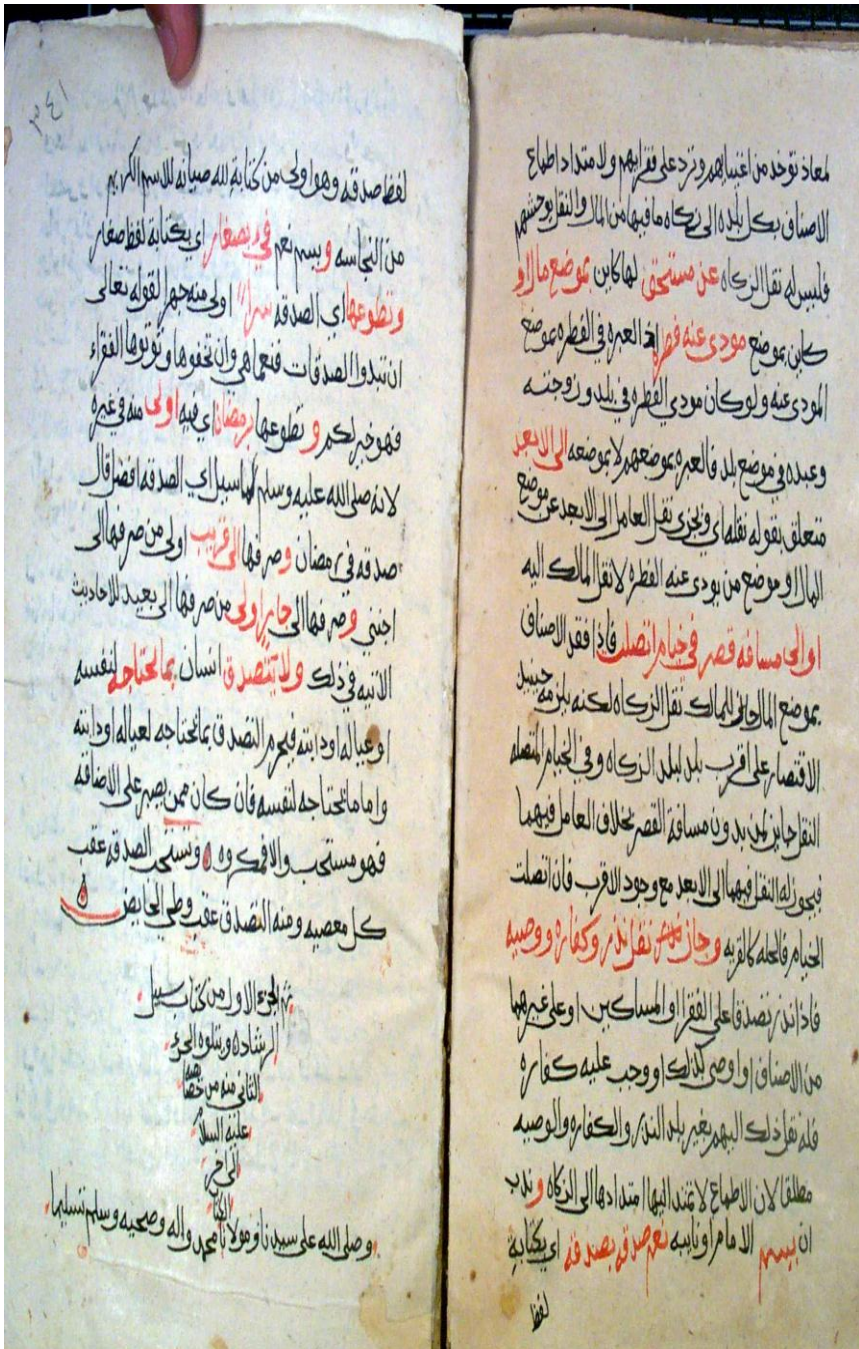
١٤١

لفظ صدقة وهو اولى من كتابة الله صيانة للاسم الكريم من النجاسة وبسم نعم في بصغار اي بكتابة لفظ صغار وتطوعها اي الصدقة سرا اولى منه جهرا لقوله تعالى ان تبدوا الصدقات فنعما هي وان تخفوها وتوتوها الفقراء فهو خير لكم وتطوعها برمضان اي فيه اولى منه في غيره لانه صلى الله عليه وسلم لما سيل اي الصدقة افضل قال صدقة في رمضان وصرفها الى قريب اولى من صرفها الى اجنبي وصرفها الى جار اولى من صرفها الى بعيد للاحاديث الاتية في ذلك ولا يتصدق انسان بما يحتاجه لنفسه او عياله او دينه يحرم التصدق بما يحتاجه لعياله او دينه واما ما يحتاجه لنفسه فان كان ممن يصبر على الاضاقة فهو مستحب والا فمكروه وتسن الصدقة عقب كل معصية ومنه التصدق عقب وطي الحايض

تم الجزء الاول من كتاب سبيل الرشاد وتلوه الجزء الثاني منه من خطبة علية السلام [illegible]
وصلى الله على سيدنا ومولانا محمد واله وصحبه وسلم تسليما

لمعاذ توخذ من اغنيايهم وترد على فقرايهم ولامتداد اطماع الاصناف بكل بلدة الى زكاة ما فيها من المال والنقل يوحشهم فليس له نقل الزكاة عن مستحق لها كاين موضع مال او كاين موضع مودى عنه فطرا اذ العبرة في الفطرة بموضع المودى عنه ولو كان مودي الفطرة في بلد وزوجته وعبده في موضع بلد فالعبرة بموضعهم لا بموضعه الى الابعد متعلق بقوله نقلها ويجزي نقل العامل الى الابعد عن موضع المال او موضع من يودى عنه الفطرة لا نقل المالك اليه او الى مسافة قصر في خيام انصلت فاذا فقد الاصناف بموضع المال جاز للمالك نقل الزكاة لكنه يلزمه حينيذ الاقتصار على اقرب بلد لبلد الزكاة وفي الخيام المتصلة النقل جايز لما دون مسافة القصر بخلاف العامل فيهما فيجوز له النقل فيهما الى الابعد مع وجود الاقرب فان اتصلت الخيام فالحلة كالقرية وجاز نقل نذر وكفارة ووصية فاذا نذر تصدقا على الفقرا او المساكين او على غيرهما من الاصناف او اوصى لذلك او وجب عليه كفارة فله نقل ذلك الى بلد غير بلد النذر والكفارة والوصية مطلقا لان الاطماع لا تمتد اليها امتدادها الى الزكاة وندب ان يسم الامام او نايبه نعم صدقة بصدقة اي بكتابة لفظ